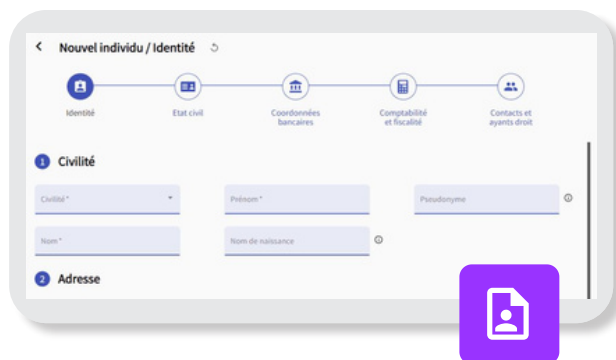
Nouvel individu / Identité

Identité

Etat civil

Coordonnées bancaires

Comptabilité et fiscalité

Contacts et ayants droit

1 Civilité

Civilité *

Prénom *

Pseudonyme

Nom *

Nom de naissance

2 Adresse